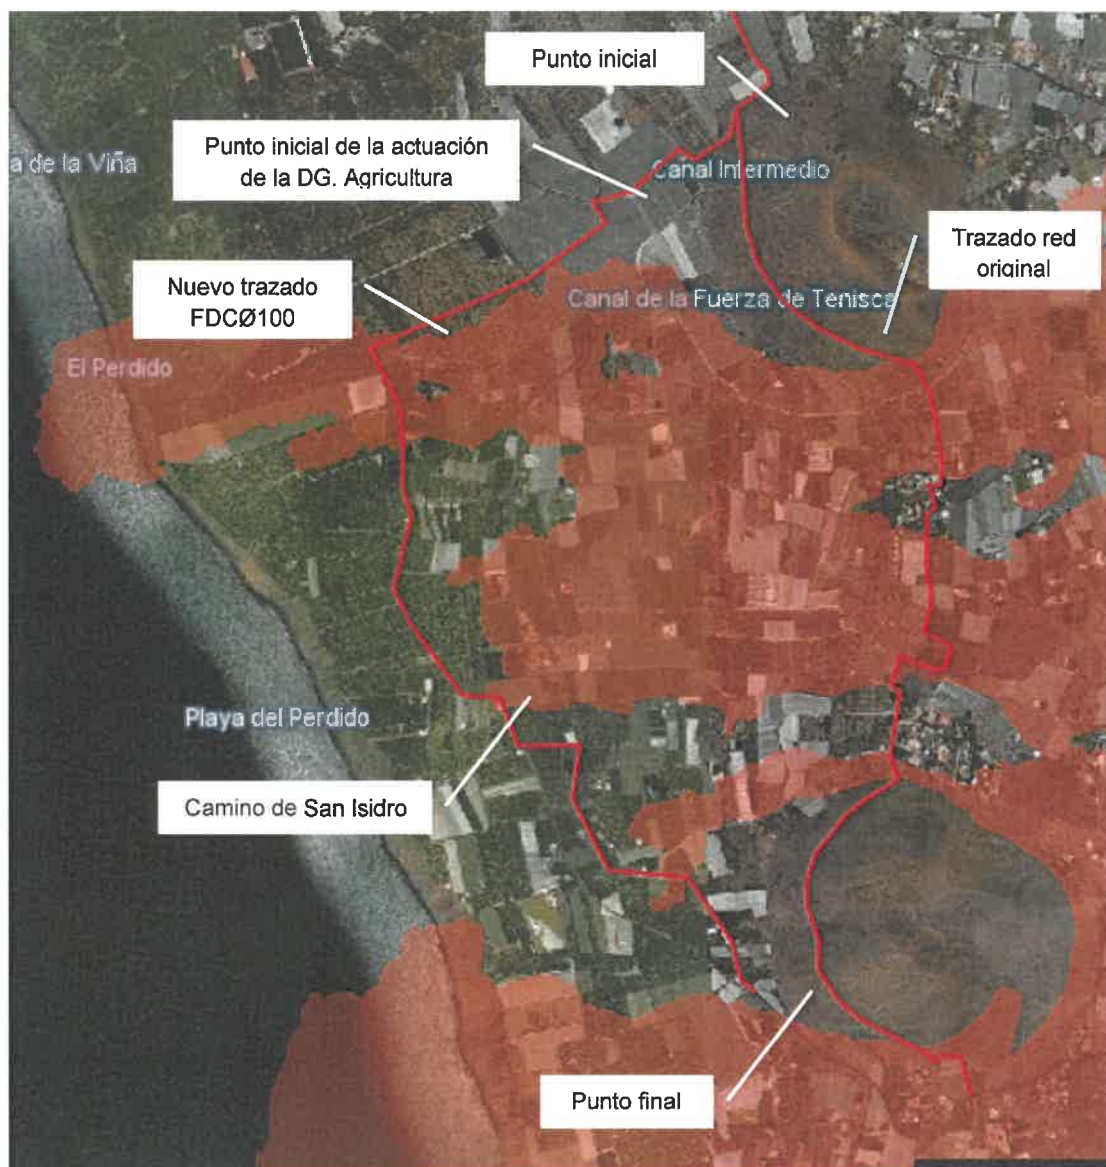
Punto inicial

Punto inicial de la actuación de la DG. Agricultura

a de la Viña

Canal Intermedio

Trazado red original

Nuevo trazado FDCØ100

Canal de la Fuerza de Tenisca

El Perdido

Playa del Perdido

Camino de San Isidro

Punto final